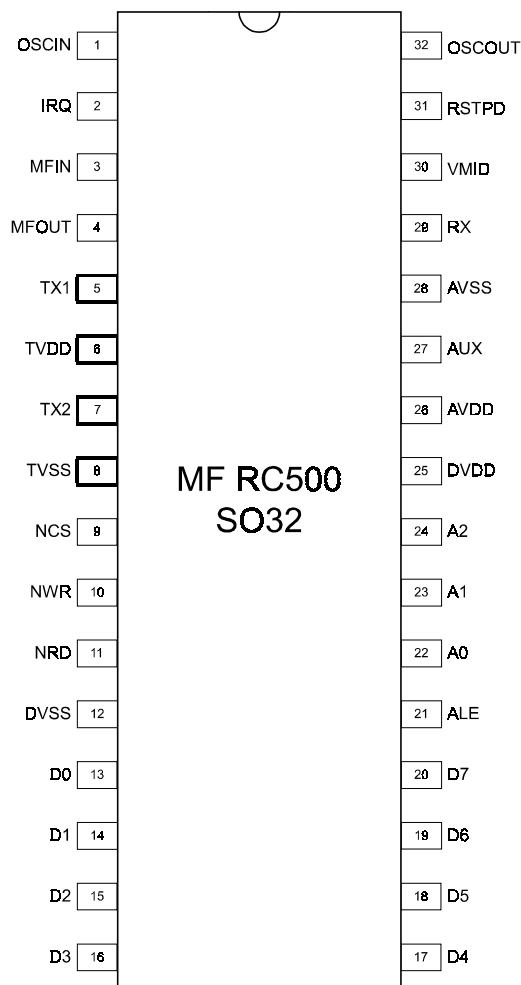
OSCIN 1
IRQ 2
MFIN 3
MFOUT 4
TX1 5
TVDD 6
TX2 7
TVSS 8
NCS 9
NWR 10
NRD 11
DVSS 12
D0 13
D1 14
D2 15
D3 16

MF RC500
SO32

32 OSCOUT
31 RSTPD
30 VMID
29 RX
28 AVSS
27 AUX
26 AVDD
25 DVDD
24 A2
23 A1
22 A0
21 ALE
20 D7
19 D6
18 D5
17 D4